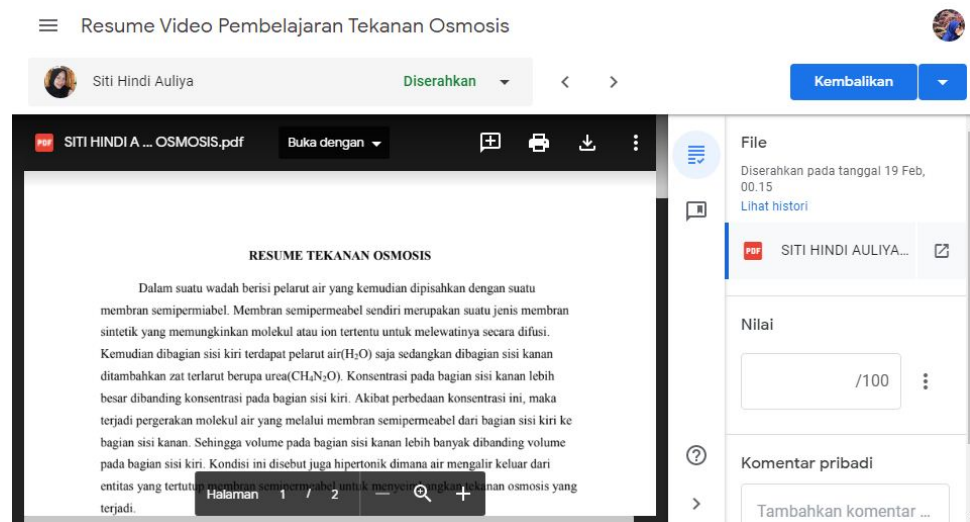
Resume Video Pembelajaran Tekanan Osmosis

Siti Hindi Auliya

Diserahkan

Kembalikan

PDF SITI HINDI A ... OSMOSIS.pdf

Buka dengan

RESUME TEKANAN OSMOSIS

Dalam suatu wadah berisi pelarut air yang kemudian dipisahkan dengan suatu membran semipermiabel. Membran semipermeabel sendiri merupakan suatu jenis membran sintetik yang memungkinkan molekul atau ion tertentu untuk melewatinya secara difusi. Kemudian dibagian sisi kiri terdapat pelarut air($H_2O$) saja sedangkan dibagian sisi kanan ditambahkan zat terlarut berupa urea($CH_4N_2O$). Konsentrasi pada bagian sisi kanan lebih besar dibanding konsentrasi pada bagian sisi kiri. Akibat perbedaan konsentrasi ini, maka terjadi pergerakan molekul air yang melalui membran semipermeabel dari bagian sisi kiri ke bagian sisi kanan. Sehingga volume pada bagian sisi kanan lebih banyak dibanding volume pada bagian sisi kiri. Kondisi ini disebut juga hipertonik dimana air mengalir keluar dari entitas yang tertutup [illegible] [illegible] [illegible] tekanan osmosis yang terjadi.

Halaman 1 / 2

File

Diserahkan pada tanggal 19 Feb, 00.15

Lihat histori

PDF SITI HINDI AULIYA...

Nilai

/100

Komentar pribadi

Tambahkan komentar ...